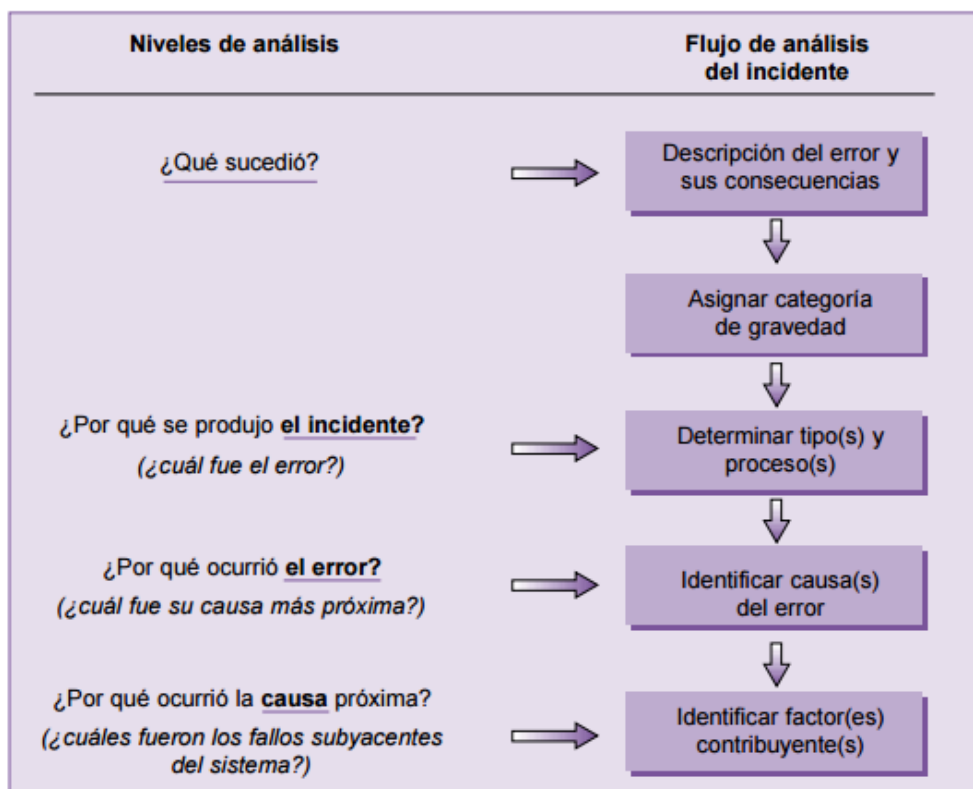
Niveles de análisis

Flujo de análisis del incidente

¿Qué sucedió?

Descripción del error y sus consecuencias

Asignar categoría de gravedad

¿Por qué se produjo **el incidente?**

*(¿cuál fue el error?)*

Determinar tipo(s) y proceso(s)

¿Por qué ocurrió **el error?**

*(¿cuál fue su causa más próxima?)*

Identificar causa(s) del error

¿Por qué ocurrió la **causa** próxima?

*(¿cuáles fueron los fallos subyacentes del sistema?)*

Identificar factor(es) contribuyente(s)